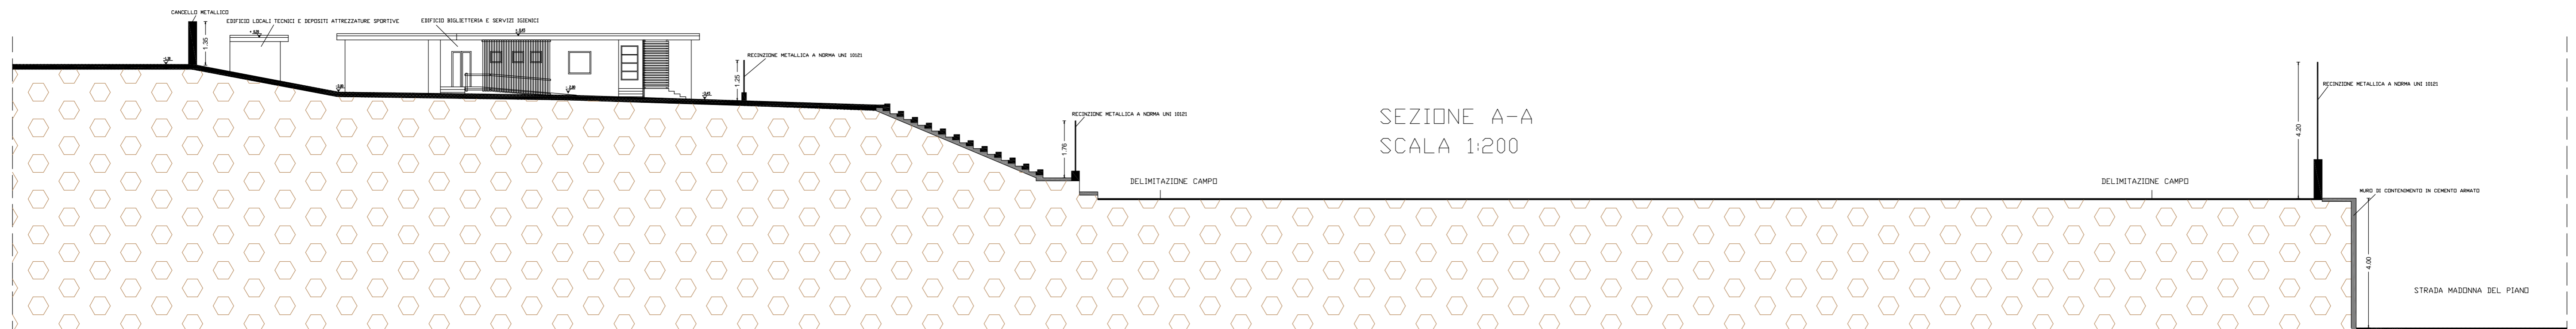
CANCELLO METALLICO
EDIFICIO LOCALI TECNICI E DEPOSITI ATTREZZATURE SPORTIVE
EDIFICIO BIGLIETTERIA E SERVIZI IGIENICI
1.35
1.25
RECINZIONE METALLICA A NORMA UNI 10121
RECINZIONE METALLICA A NORMA UNI 10121
1.70
RECINZIONE METALLICA A NORMA UNI 10121
4.20
SEZIONE A-A
SCALA 1:200
DELIMITAZIONE CAMPO
DELIMITAZIONE CAMPO
MURO DI CONTENIMENTO IN CEMENTO ARMATO
4.00
STRADA MADONNA DEL PIANO